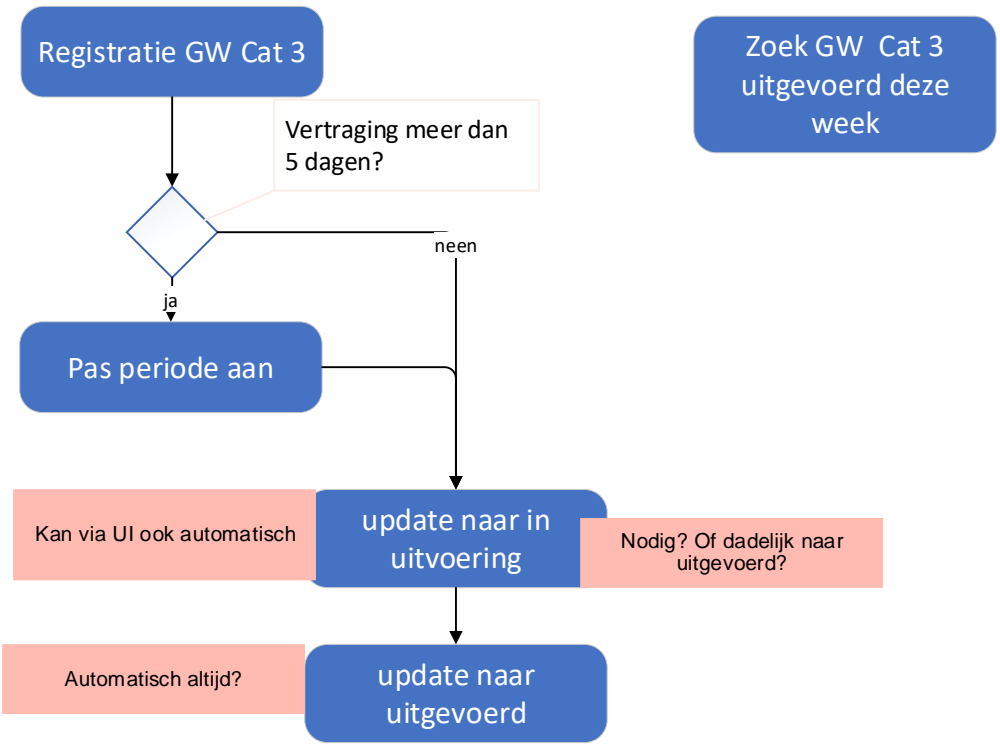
Registratie GW Cat 3

Zoek GW Cat 3 uitgevoerd deze week

Vertraging meer dan 5 dagen?

neen

ja

Pas periode aan

Kan via UI ook automatisch

update naar in uitvoering

Nodig? Of dadelijk naar uitgevoerd?

Automatisch altijd?

update naar uitgevoerd